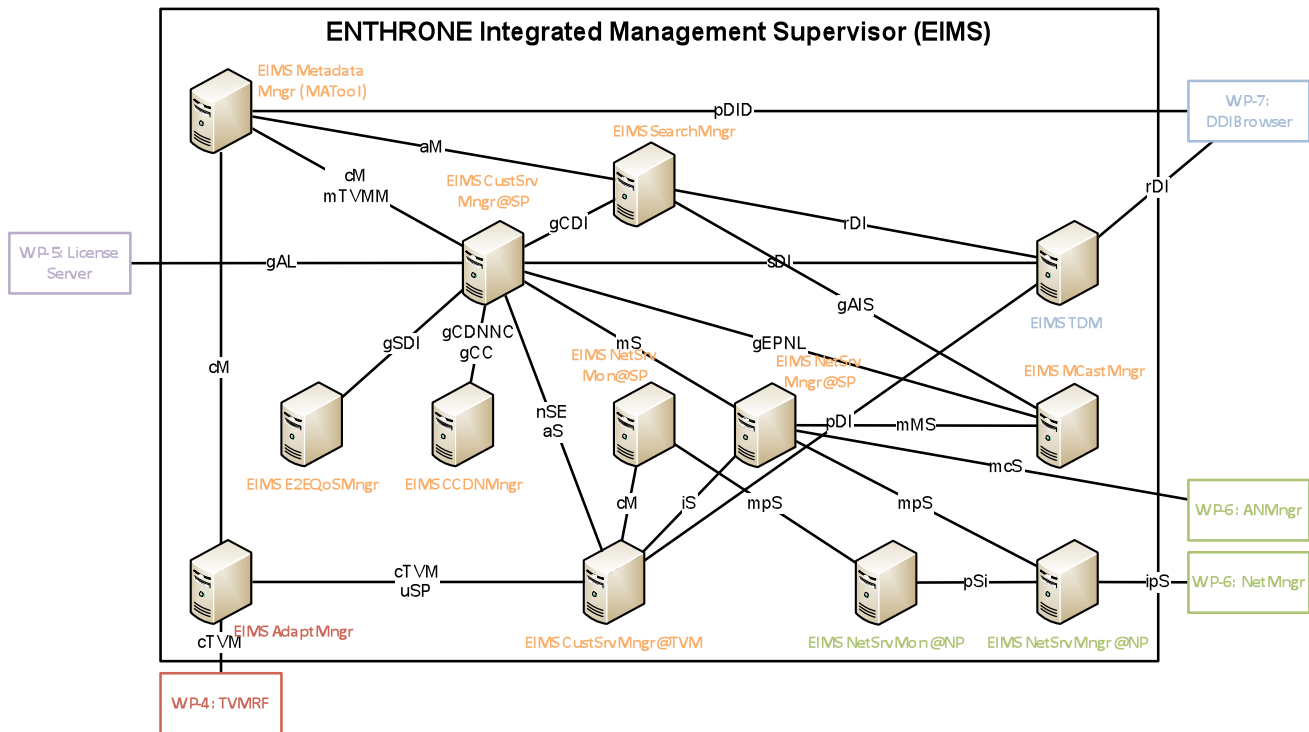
ENTHRONE Integrated Management Supervisor (EIMS)

EIMS Metadata Mngr (MATool)

pDID

WP-7: DDIBrowser

aM

EIMS SearchMngr

cM mTVMM

EIMS CustSrv Mngr@SP

gCDI

rDI

rDI

WP-5: License Server

gAL

sDI

gAIS

EIMS TDM

gSDI

gCDNNC gCC

mS

gEPNL

EIMS NetSrv Mon@SP

EIMS NetSrv Mngr@SP

EIMS MCastMngr

cM

nSE aS

pDI

mMS

mcS

WP-6: ANMngr

EIMS E2EQoSMngr

EIMS CCDNMngr

cM

iS

mpS

mpS

cTVM uSP

pSi

ipS

WP-6: NetMngr

EIMS AdaptMngr

cTVM

EIMS CustSrvMngr@TVM

EIMS NetSrvMon@NP

EIMS NetSrvMngr@NP

WP-4: TVMRF